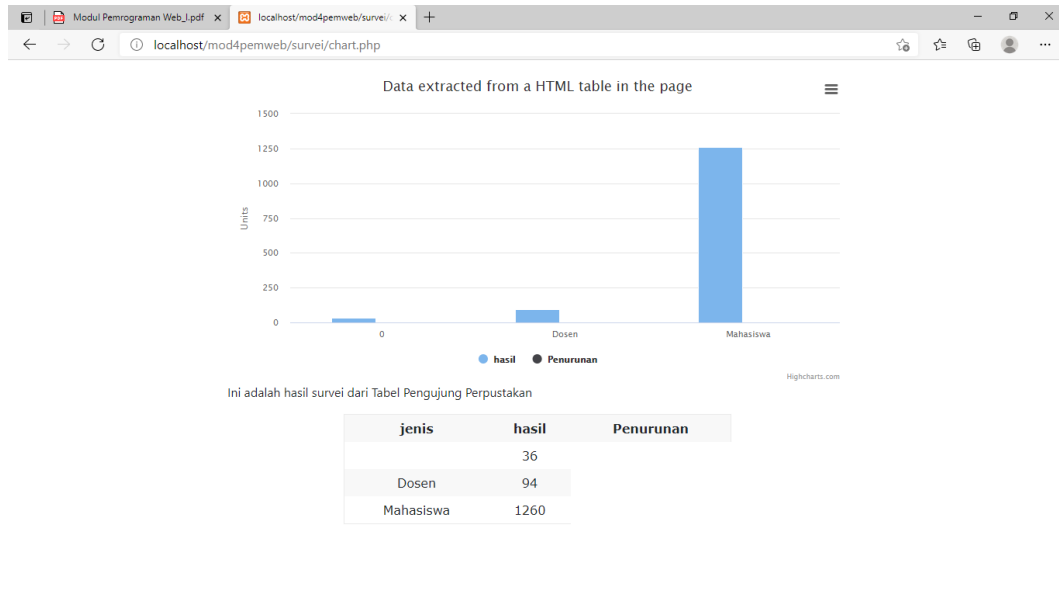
Modul Pemrograman Web_I.pdf ×
localhost/mod4pemweb/survei/ ×
+

localhost/mod4pemweb/survei/chart.php

Data extracted from a HTML table in the page

Units
1500
1250
1000
750
500
250
0

0
Dosen
Mahasiswa

hasil
Penurunan

Highcharts.com

Ini adalah hasil survei dari Tabel Pengujung Perpustakan

| jenis | hasil | Penurunan |
|---|---|---|
| | 36 | |
| Dosen | 94 | |
| Mahasiswa | 1260 | |